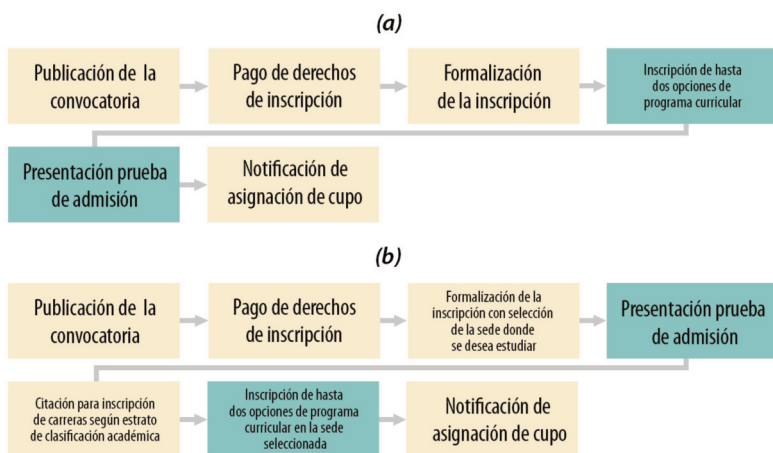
(a)

Publicación de la convocatoria

Pago de derechos de inscripción

Formalización de la inscripción

Inscripción de hasta dos opciones de programa curricular

Presentación prueba de admisión

Notificación de asignación de cupo

(b)

Publicación de la convocatoria

Pago de derechos de inscripción

Formalización de la inscripción con selección de la sede donde se desea estudiar

Presentación prueba de admisión

Citación para inscripción de carreras según estrato de clasificación académica

Inscripción de hasta dos opciones de programa curricular en la sede seleccionada

Notificación de asignación de cupo